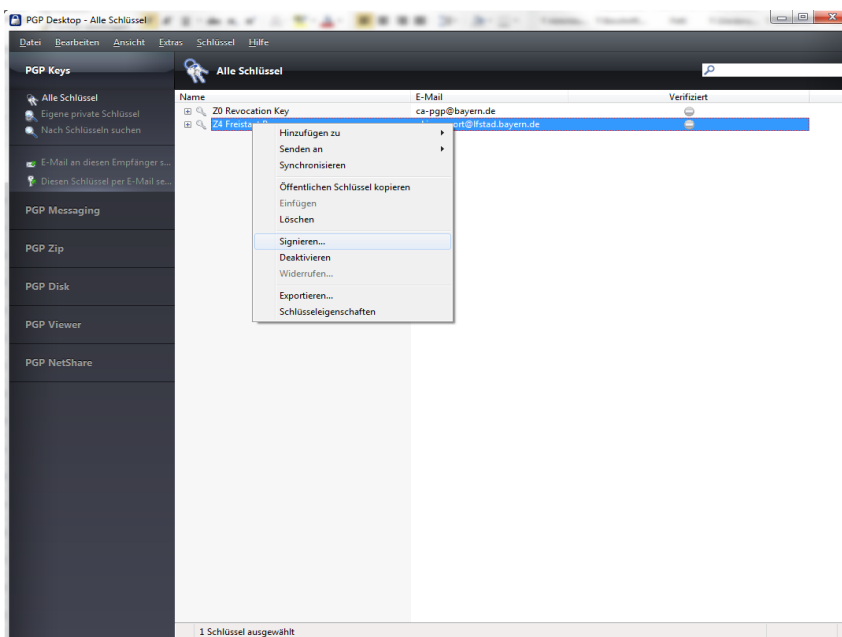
PGP Desktop - Alle Schlüssel

Datei Bearbeiten Ansicht Extras Schlüssel Hilfe

PGP Keys

Alle Schlüssel
Eigene private Schlüssel
Nach Schlüsseln suchen

E-Mail an diesen Empfänger s...
Diesen Schlüssel per E-Mail se...

PGP Messaging

PGP Zip

PGP Disk

PGP Viewer

PGP NetShare

Alle Schlüssel

| Name | E-Mail | Verifiziert |
|---|---|---|
| Z0 Revocation Key | ca-pgp@bayern.de | |
| Z4 Freista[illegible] | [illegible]ort@lfstad.bayern.de | |

Hinzufügen zu
Senden an
Synchronisieren
Öffentlichen Schlüssel kopieren
Einfügen
Löschen
Signieren...
Deaktivieren
Widerrufen...
Exportieren...
Schlüsseleigenschaften

1 Schlüssel ausgewählt